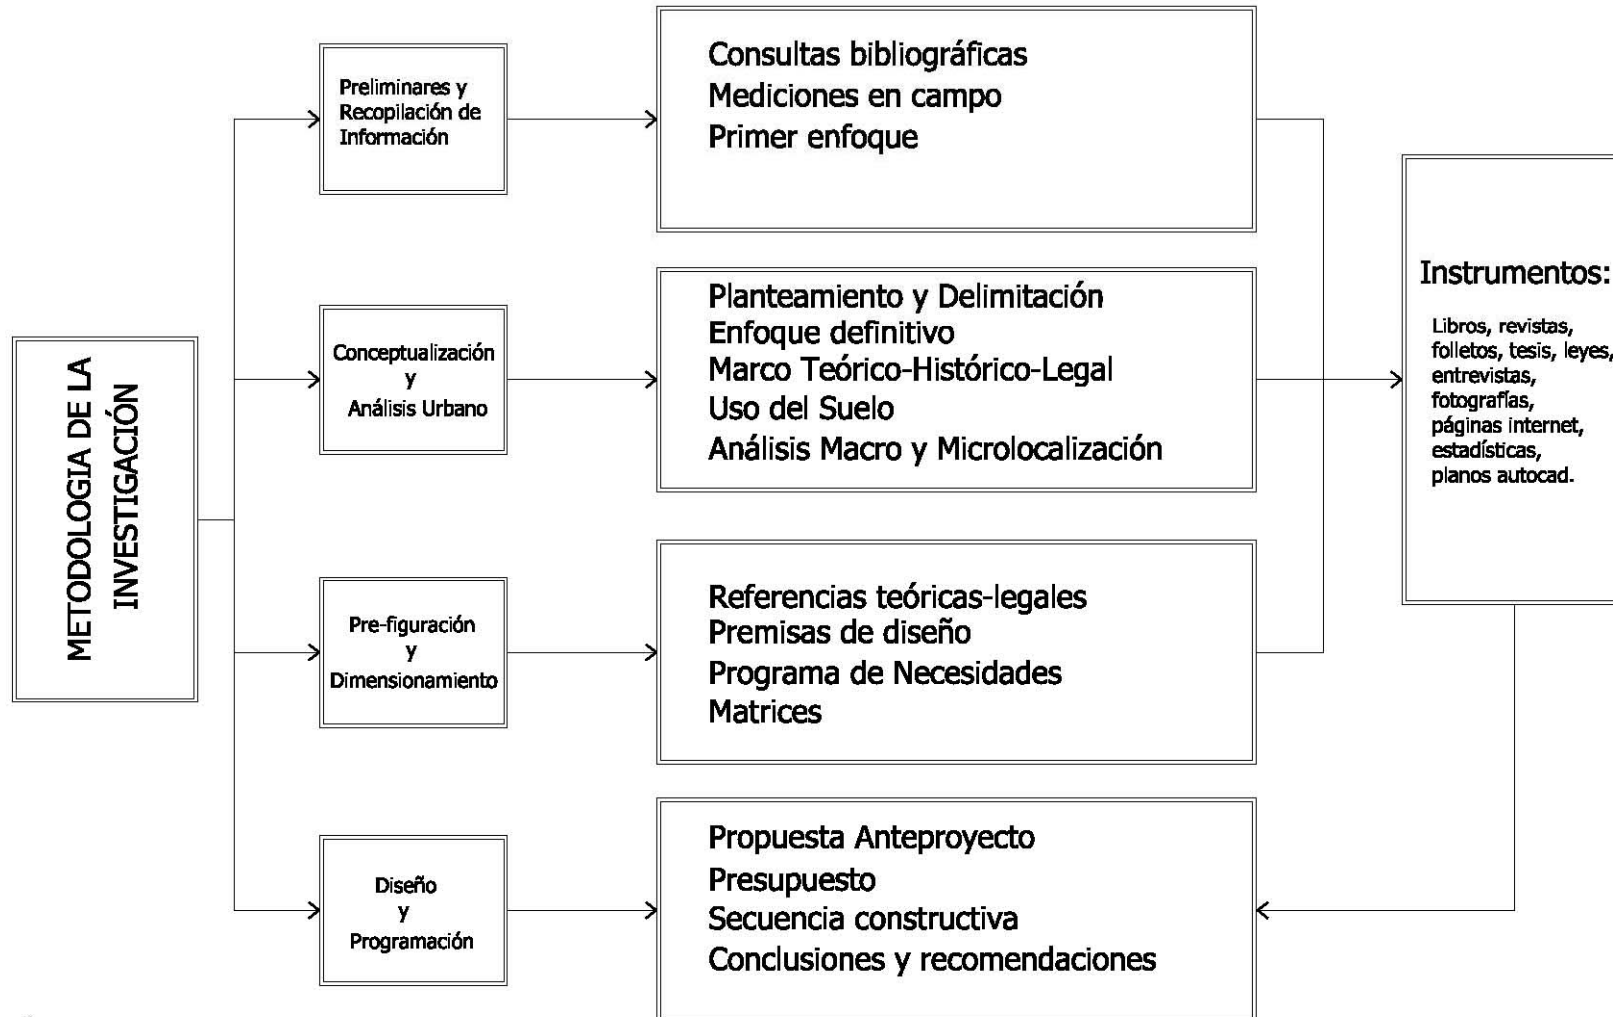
METODOLOGIA DE LA INVESTIGACIÓN

Preliminares y Recopilación de Información

Consultas bibliográficas
Mediciones en campo
Primer enfoque

Conceptualización y Análisis Urbano

Planteamiento y Delimitación
Enfoque definitivo
Marco Teórico-Histórico-Legal
Uso del Suelo
Análisis Macro y Microlocalización

Pre-figuración y Dimensionamiento

Referencias teóricas-legales
Premisas de diseño
Programa de Necesidades
Matrices

Diseño y Programación

Propuesta Anteproyecto
Presupuesto
Secuencia constructiva
Conclusiones y recomendaciones

Instrumentos:

Libros, revistas, folletos, tesis, leyes, entrevistas, fotografías, páginas internet, estadísticas, planos autocad.